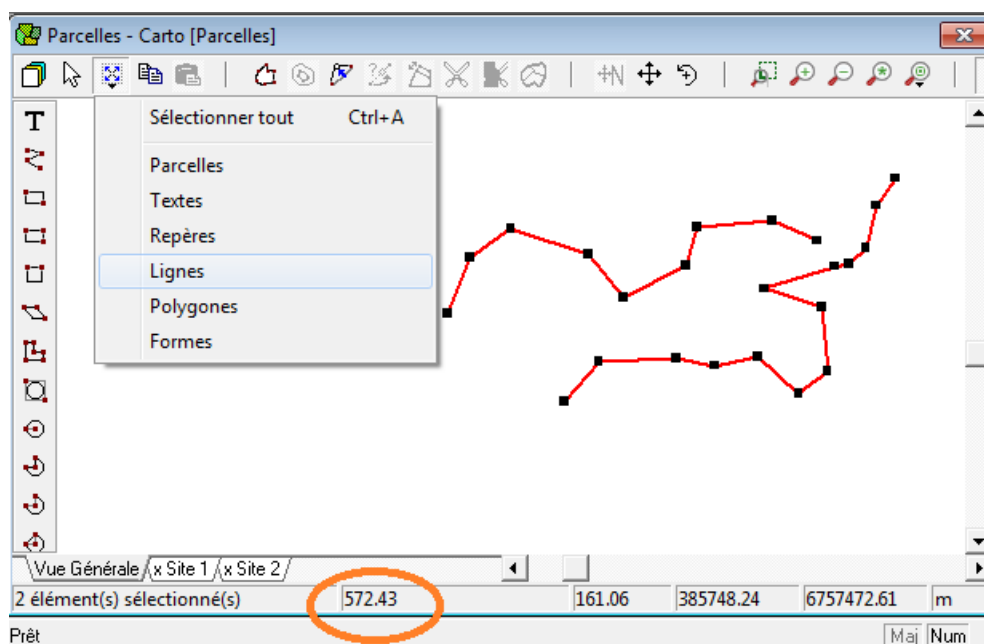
Parcelles - Carto [Parcelles]

Sélectionner tout Ctrl+A

Parcelles
Textes
Repères
Lignes
Polygones
Formes

Vue Générale | x Site 1 | x Site 2

2 élément(s) sélectionné(s) | 572.43 | 161.06 | 385748.24 | 6757472.61 | m

Prêt

Maj Num